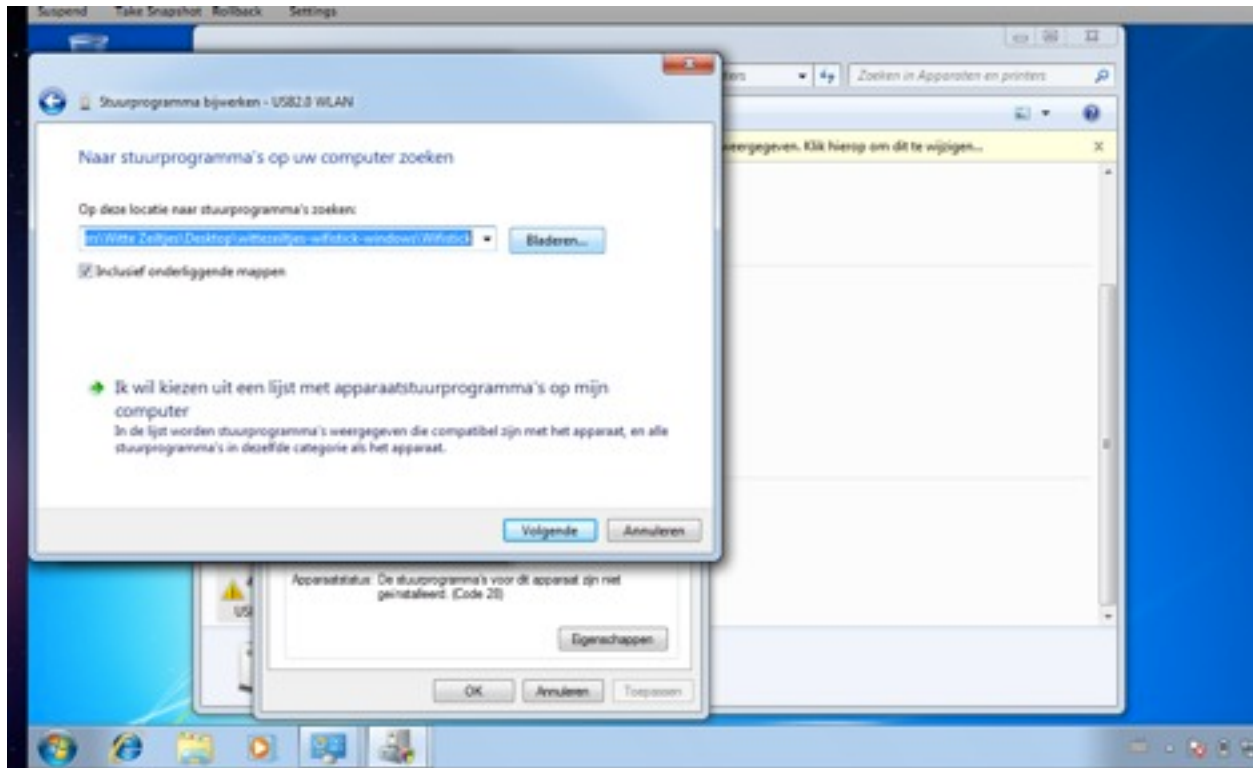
Suspend Take Snapshot Rollback Settings

Stuurprogramma bijwerken - USB2.0 WLAN

Naar stuurprogramma's op uw computer zoeken

Op deze locatie naar stuurprogramma's zoeken:

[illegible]\Witte Zeiltjes\Desktop\wittezeiltjes-wifistick-windows\Wifistick

Bladeren...

Inclusief onderliggende mappen

Ik wil kiezen uit een lijst met apparaatstuurprogramma's op mijn computer

In de lijst worden stuurprogramma's weergegeven die compatibel zijn met het apparaat, en alle stuurprogramma's in dezelfde categorie als het apparaat.

Volgende Annuleren

Zoeken in Apparaten en printers

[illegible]eergegeven. Klik hierop om dit te wijzigen...

Apparaatstatus: De stuurprogramma's voor dit apparaat zijn niet geïnstalleerd. (Code 28)

Eigenschappen

OK Annuleren Toepassen

US